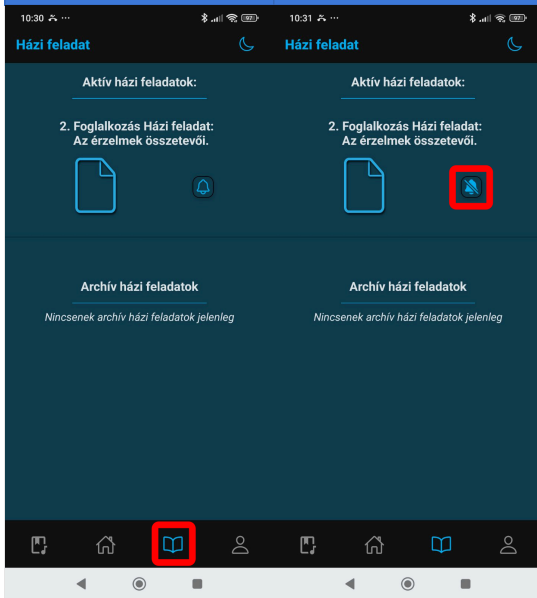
10:30 ⁂ ···
97

Házi feladat

Aktív házi feladatok:

2. Foglalkozás Házi feladat: Az érzelmek összetevői.

Archív házi feladatok

Nincsenek archív házi feladatok jelenleg

10:31 ⁂ ···
97

Házi feladat

Aktív házi feladatok:

2. Foglalkozás Házi feladat: Az érzelmek összetevői.

Archív házi feladatok

Nincsenek archív házi feladatok jelenleg